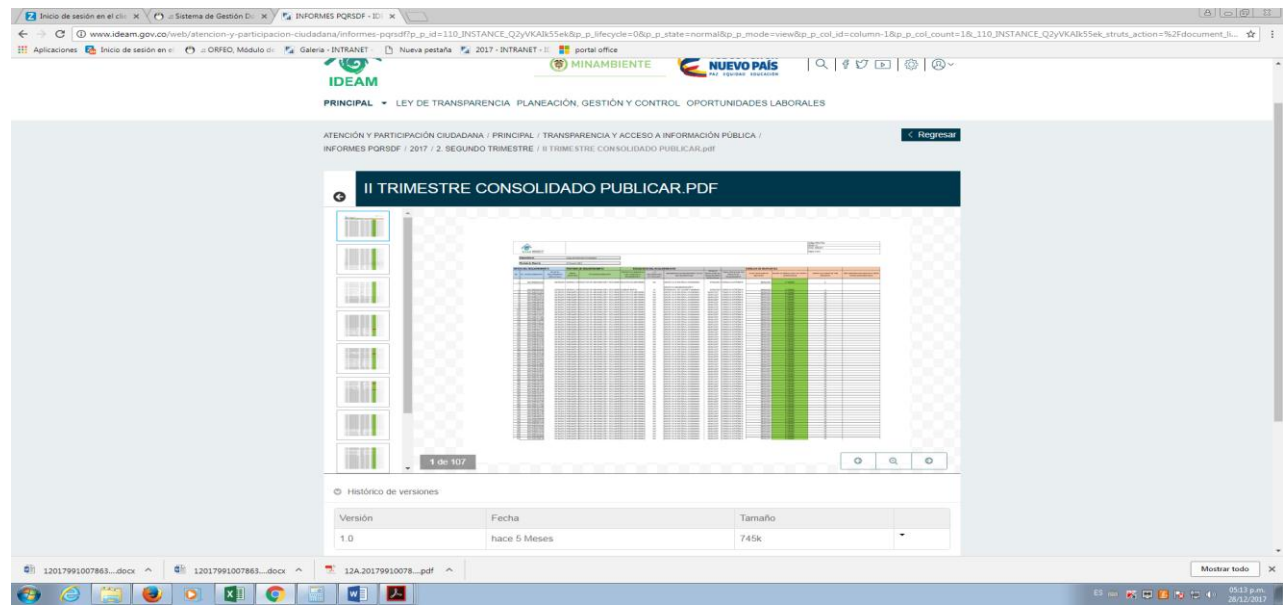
Inicio de sesión en el cli × | :: Sistema de Gestión Do × | INFORMES PQRSDF - IDE ×

www.ideam.gov.co/web/atencion-y-participacion-ciudadana/informes-pqrsdf?p_p_id=110_INSTANCE_Q2yVKAIk55ek&p_p_lifecycle=0&p_p_state=normal&p_p_mode=view&p_p_col_id=column-1&p_p_col_count=1&_110_INSTANCE_Q2yVKAIk55ek_struts_action=%2Fdocument_li...

Aplicaciones | Inicio de sesión en el | :: ORFEO, Módulo de | Galeria - INTRANET | Nueva pestaña | 2017 - INTRANET - I | portal office

IDEAM

MINAMBIENTE

NUEVO PAÍS
PAZ EQUIDAD EDUCACIÓN

PRINCIPAL LEY DE TRANSPARENCIA PLANEACIÓN, GESTIÓN Y CONTROL OPORTUNIDADES LABORALES

ATENCIÓN Y PARTICIPACIÓN CIUDADANA / PRINCIPAL / TRANSPARENCIA Y ACCESO A INFORMACIÓN PÚBLICA / INFORMES PQRSDF / 2017 / 2. SEGUNDO TRIMESTRE / II TRIMESTRE CONSOLIDADO PUBLICAR.pdf

< Regresar

II TRIMESTRE CONSOLIDADO PUBLICAR.PDF

1 de 107

Histórico de versiones

| Versión | Fecha | Tamaño |
|---|---|---|
| 1.0 | hace 5 Meses | 745k |

12017991007863....docx | 12017991007863....docx | 12A.20179910078....pdf

Mostrar todo

ES 05:13 p.m. 28/12/2017